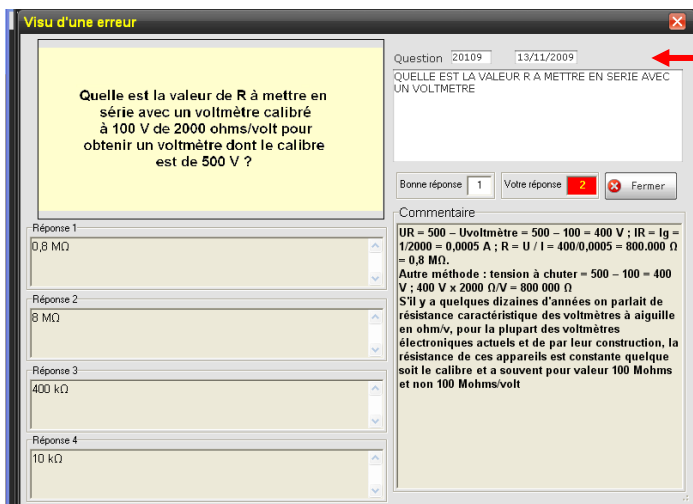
Visu d'une erreur

Quelle est la valeur de R à mettre en série avec un voltmètre calibré à 100 V de 2000 ohms/volt pour obtenir un voltmètre dont le calibre est de 500 V ?

Question 20109 13/11/2009

QUELLE EST LA VALEUR R A METTRE EN SERIE AVEC UN VOLTMETRE

Bonne réponse 1 Votre réponse 2 Fermer

Commentaire

UR = 500 – Uvoltmètre = 500 – 100 = 400 V ; IR = Ig = 1/2000 = 0,0005 A ; R = U / I = 400/0,0005 = 800.000 Ω = 0,8 MΩ.
Autre méthode : tension à chuter = 500 – 100 = 400 V ; 400 V x 2000 Ω/V = 800 000 Ω
S'il y a quelques dizaines d'années on parlait de résistance caractéristique des voltmètres à aiguille en ohm/v, pour la plupart des voltmètres électroniques actuels et de par leur construction, la résistance de ces appareils est constante quelque soit le calibre et a souvent pour valeur 100 Mohms et non 100 Mohms/volt

Réponse 1
0,8 MΩ

Réponse 2
8 MΩ

Réponse 3
400 kΩ

Réponse 4
10 kΩ